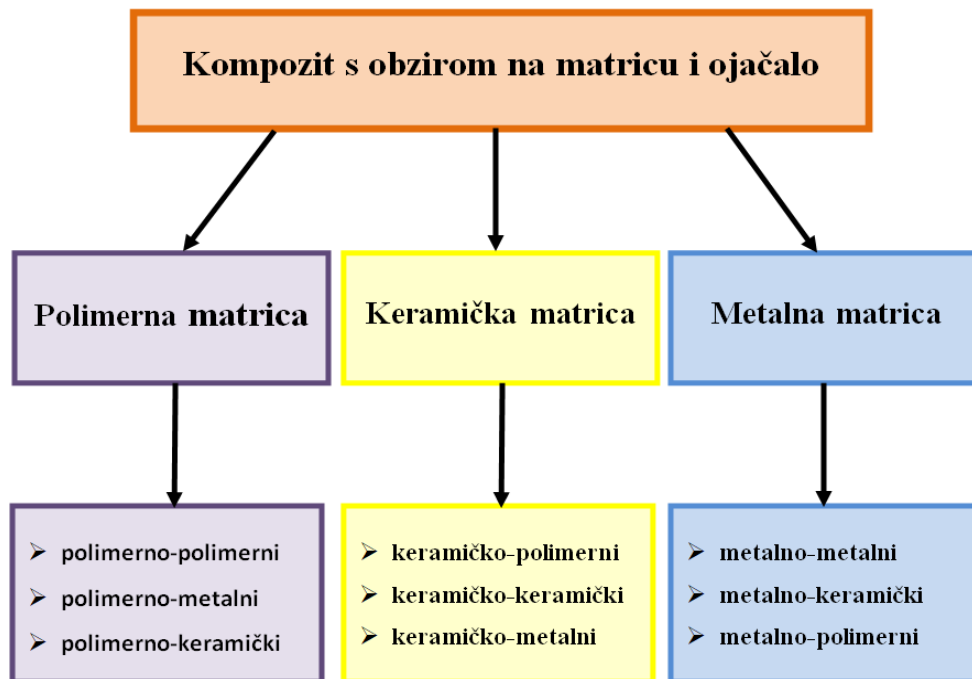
Kompozit s obzirom na matricu i ojačalo

Polimerna matrica

Keramička matrica

Metalna matrica

➢ polimerno-polimerni
➢ polimerno-metalni
➢ polimerno-keramički

➢ keramičko-polimerni
➢ keramičko-keramički
➢ keramičko-metalni

➢ metalno-metalni
➢ metalno-keramički
➢ metalno-polimerni